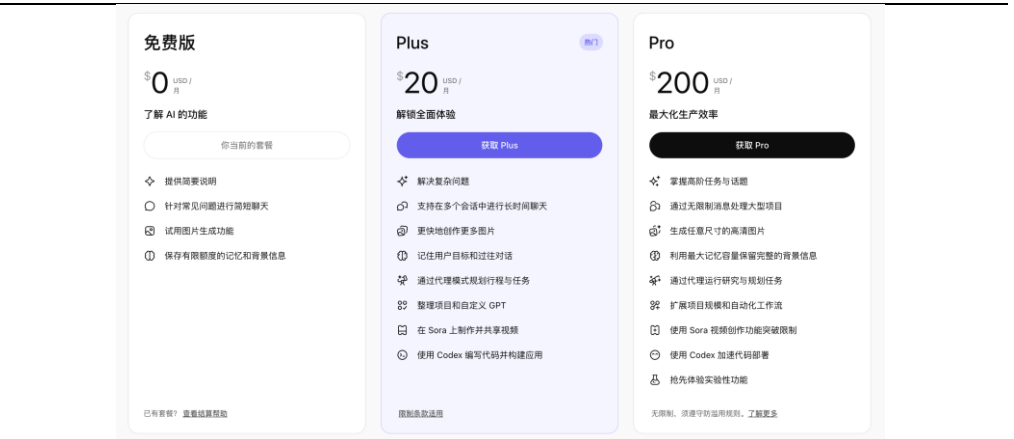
免费版

$0 USD / 月

了解 AI 的功能

你当前的套餐

提供简要说明

针对常见问题进行简短聊天

试用图片生成功能

保存有限额度的记忆和背景信息

已有套餐? 查看结算帮助

Plus

热门

$20 USD / 月

解锁全面体验

获取 Plus

解决复杂问题

支持在多个会话中进行长时间聊天

更快地创作更多图片

记住用户目标和过往对话

通过代理模式规划行程与任务

整理项目和自定义 GPT

在 Sora 上制作并共享视频

使用 Codex 编写代码并构建应用

限制条款适用

Pro

$200 USD / 月

最大化生产效率

获取 Pro

掌握高阶任务与话题

通过无限制消息处理大型项目

生成任意尺寸的高清图片

利用最大记忆容量保留完整的背景信息

通过代理运行研究与规划任务

扩展项目规模和自动化工作流

使用 Sora 视频创作功能突破限制

使用 Codex 加速代码部署

抢先体验实验性功能

无限制，须遵守防滥用规则。了解更多